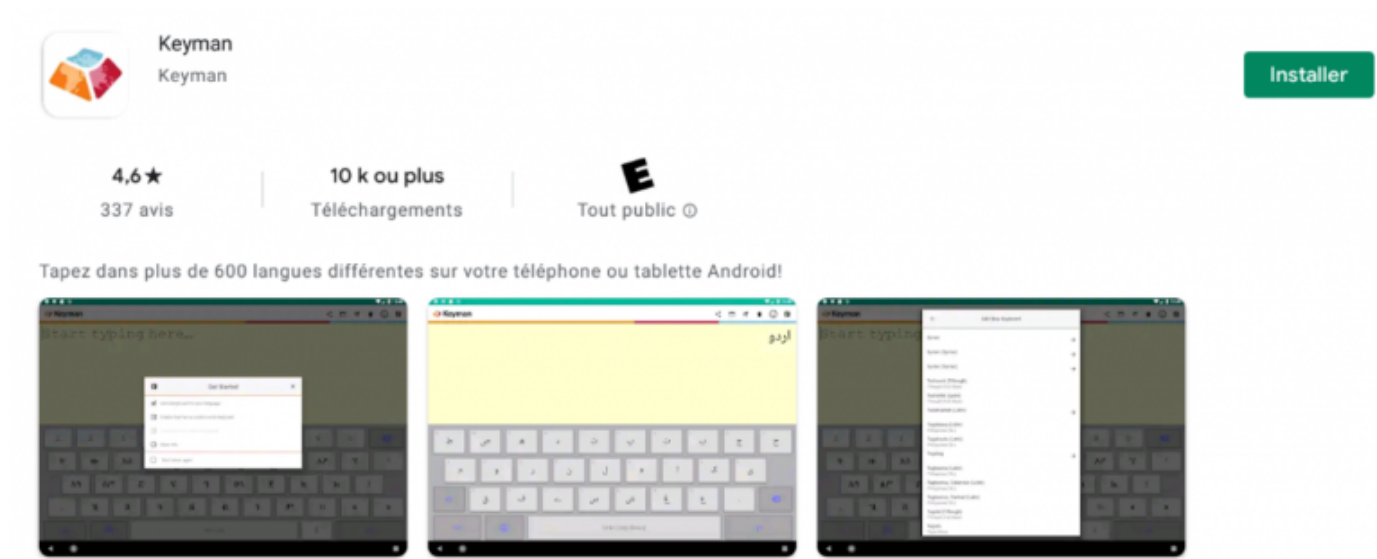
Keyman
Keyman

Installer

4,6★
337 avis

10 k ou plus
Téléchargements

E
Tout public ⓘ

Tapez dans plus de 600 langues différentes sur votre téléphone ou tablette Android!

Keyman
Start typing here…
Get Started

Keyman
اردو

Keyman
Start typing
Add New Keyboard